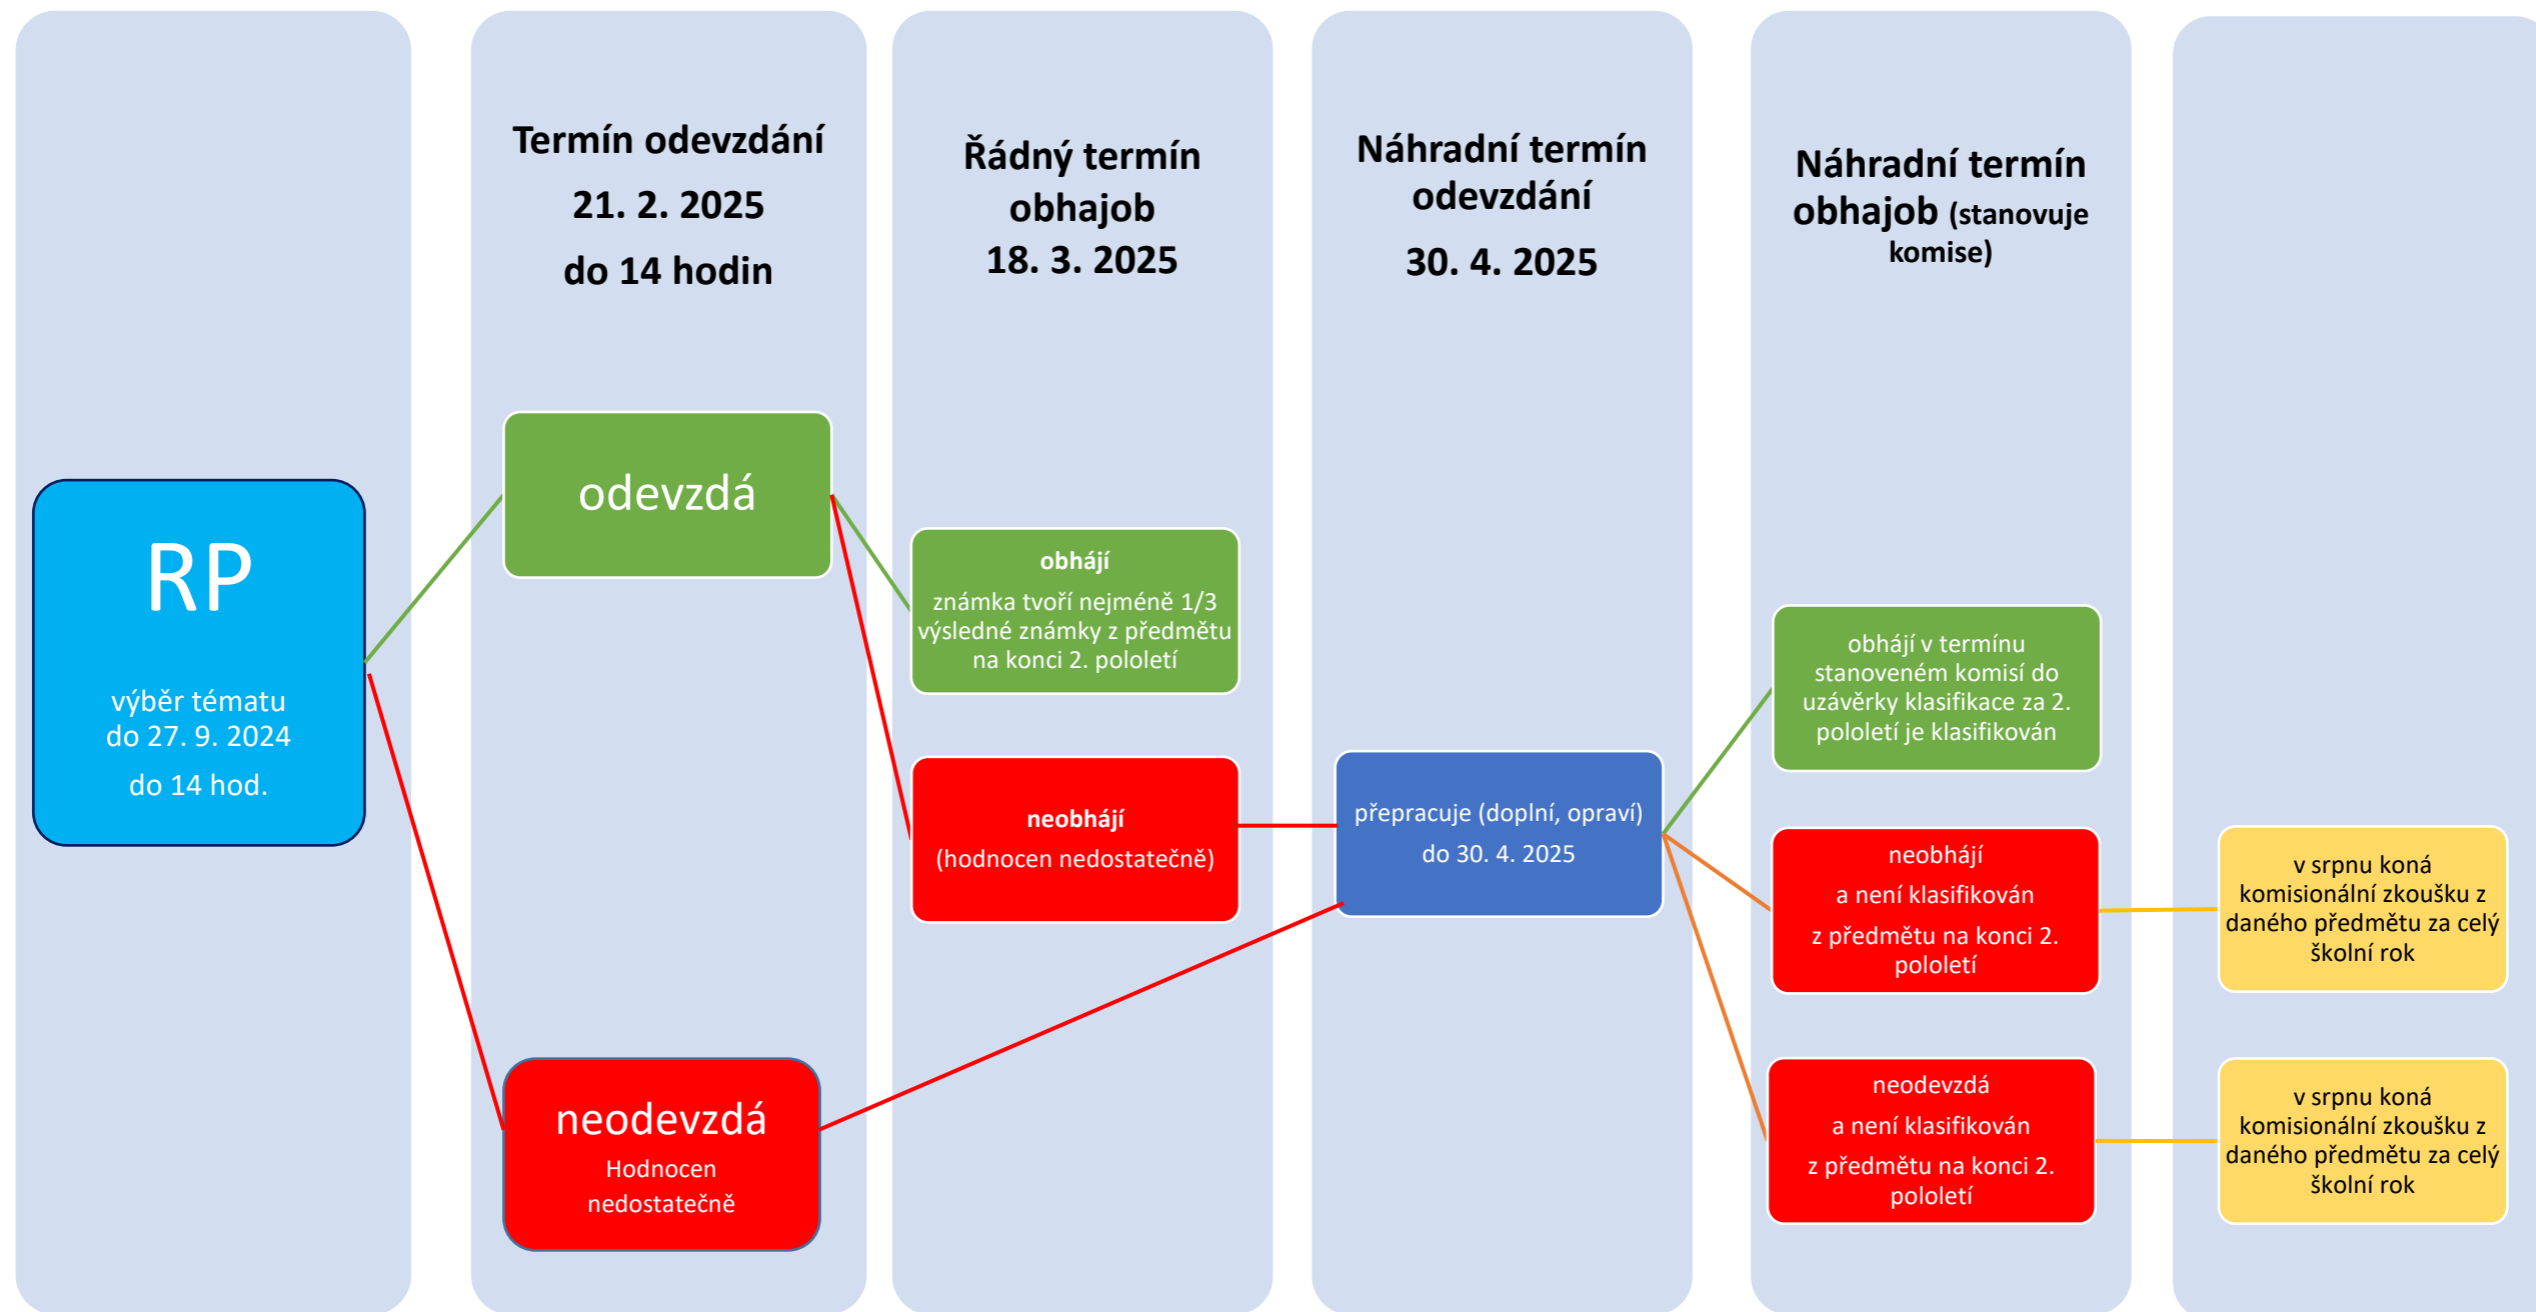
Termín odevzdání
21. 2. 2025
do 14 hodin

Řádný termín obhajob
18. 3. 2025

Náhradní termín odevzdání
30. 4. 2025

Náhradní termín obhajob (stanovuje komise)

RP
výběr tématu
do 27. 9. 2024
do 14 hod.

odevzdá

neodevzdá
Hodnocen nedostatečně

obhájí
známka tvoří nejméně 1/3 výsledné známky z předmětu na konci 2. pololetí

neobhájí
(hodnocen nedostatečně)

přepracuje (doplní, opraví)
do 30. 4. 2025

obhájí v termínu stanoveném komisí do uzávěrky klasifikace za 2. pololetí je klasifikován

neobhájí
a není klasifikován
z předmětu na konci 2. pololetí

neodevzdá
a není klasifikován
z předmětu na konci 2. pololetí

v srpnu koná komisionální zkoušku z daného předmětu za celý školní rok

v srpnu koná komisionální zkoušku z daného předmětu za celý školní rok